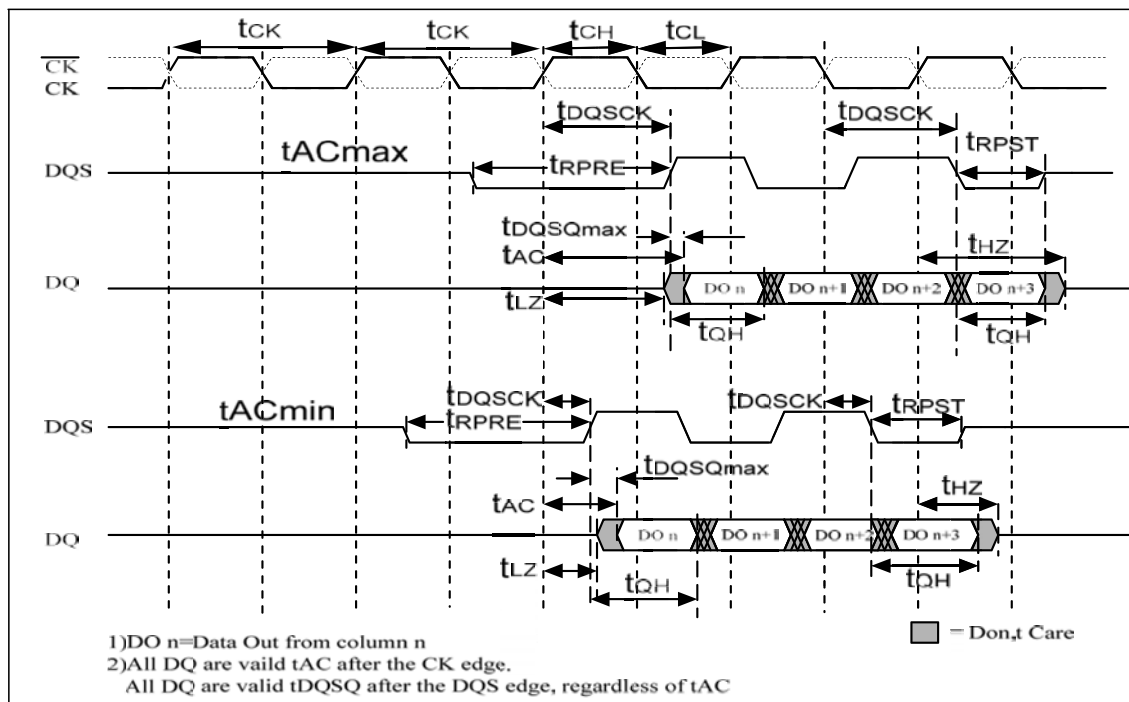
$t_{CK}$ $t_{CK}$ $t_{CH}$ $t_{CL}$

$\overline{CK}$
CK

$t_{DQSCK}$ $t_{DQSCK}$

tACmax

$t_{RPRE}$ $t_{RPST}$

DQS

$t_{DQSQmax}$

$t_{AC}$ $t_{HZ}$

DQ

DO n DO n+1 DO n+2 DO n+3

$t_{LZ}$

$t_{QH}$ $t_{QH}$

$t_{DQSCK}$ $t_{DQSCK}$

tACmin

$t_{RPRE}$ $t_{RPST}$

DQS

$t_{DQSQmax}$

$t_{AC}$ $t_{HZ}$

DQ

DO n DO n+1 DO n+2 DO n+3

$t_{LZ}$ $t_{QH}$ $t_{QH}$

1)DO n=Data Out from column n
2)All DQ are vaild tAC after the CK edge.
All DQ are valid tDQSQ after the DQS edge, regardless of tAC

= Don,t Care